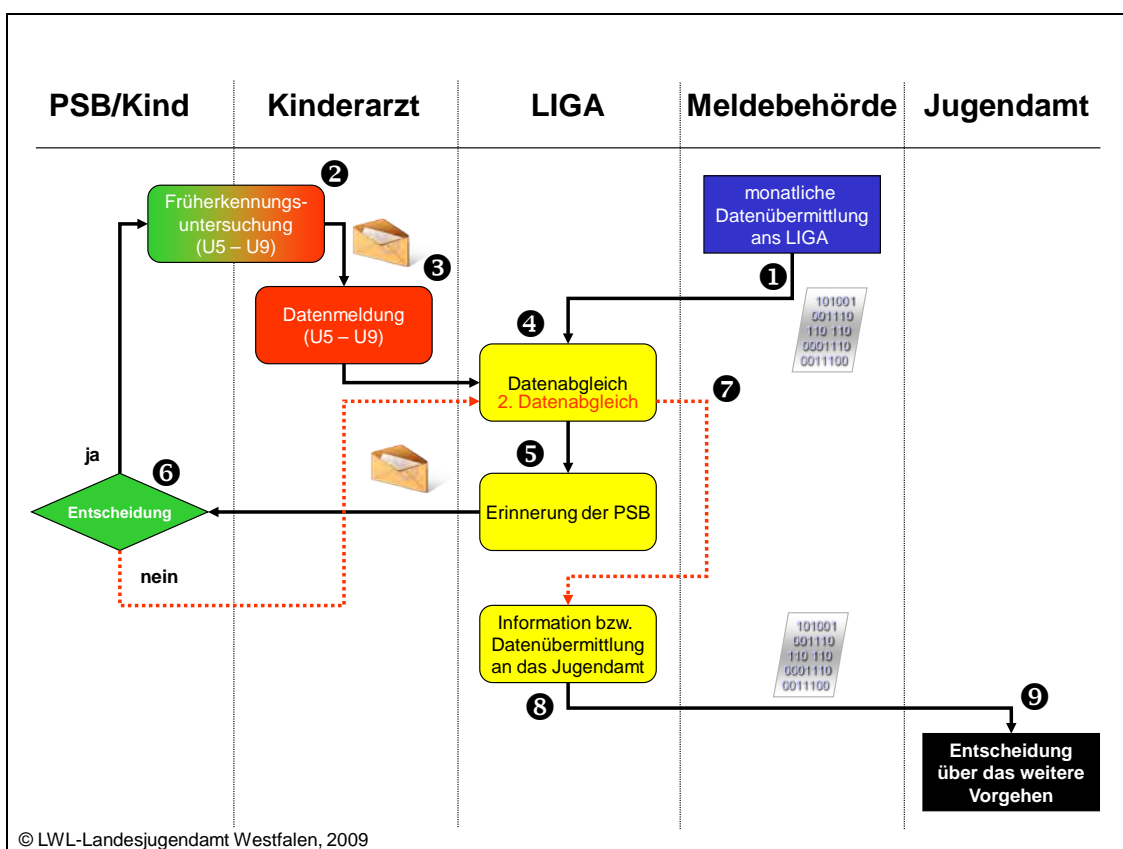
PSB/Kind

Kinderarzt

LIGA

Meldebehörde

Jugendamt

❷

Früherkennungsuntersuchung (U5 – U9)

❸

Datenmeldung (U5 – U9)

monatliche Datenübermittlung ans LIGA

❶

101001
001110
110 110
0001110
0011100

❹

Datenabgleich
2. Datenabgleich

❼

ja

❻

❺

Entscheidung

Erinnerung der PSB

nein

Information bzw. Datenübermittlung an das Jugendamt

101001
001110
110 110
0001110
0011100

❽

❾

Entscheidung über das weitere Vorgehen

© LWL-Landesjugendamt Westfalen, 2009